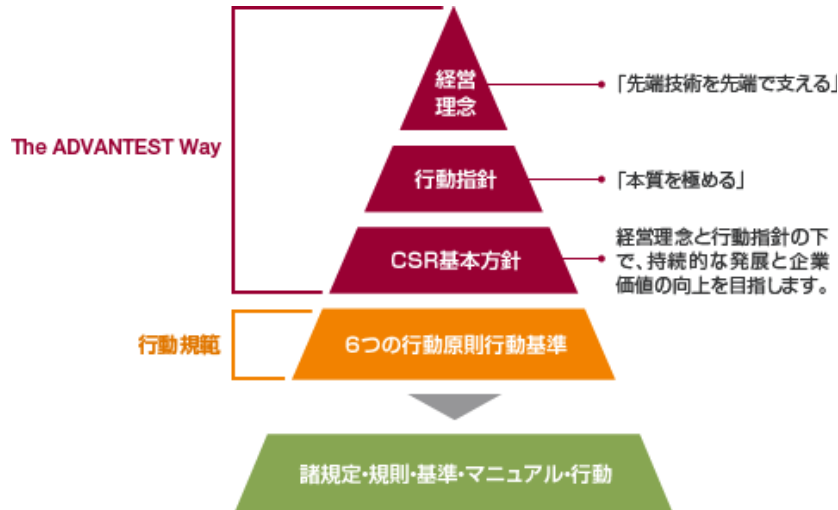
The ADVANTEST Way

経営理念

「先端技術を先端で支える」

行動指針

「本質を極める」

CSR基本方針

経営理念と行動指針の下で、持続的な発展と企業価値の向上を目指します。

行動規範

6つの行動原則行動基準

諸規定・規則・基準・マニュアル・行動